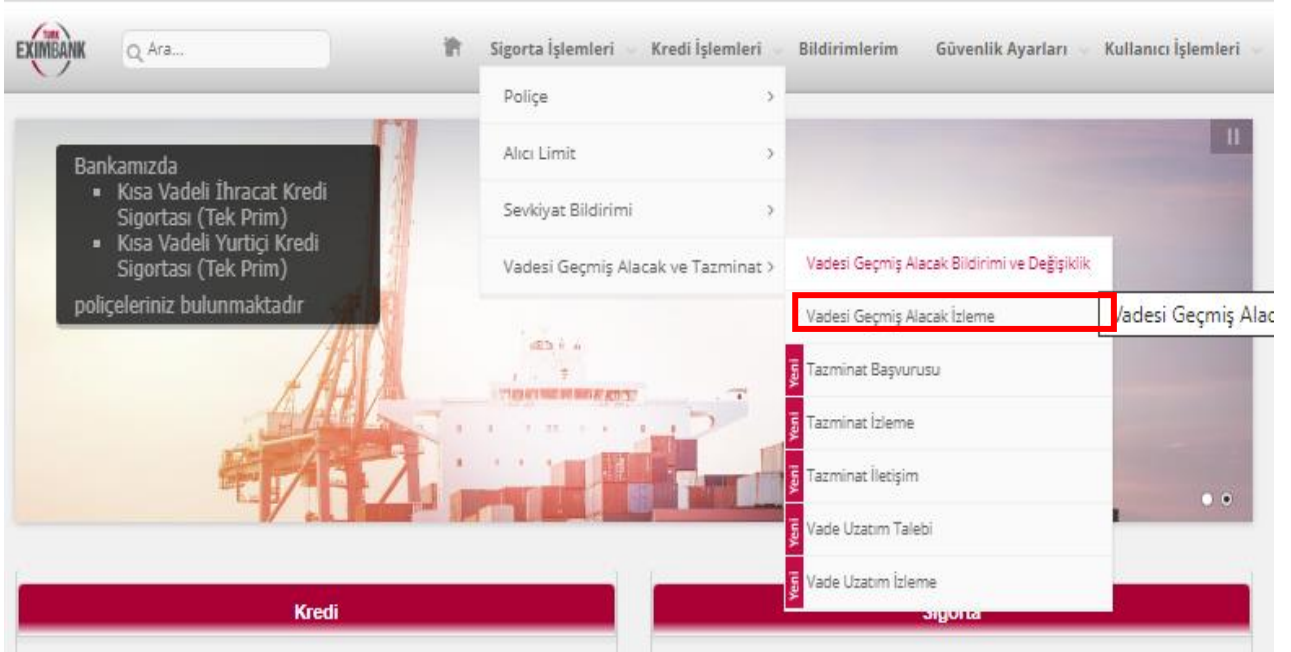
TÜRK EXIMBANK

Ara...

Sigorta İşlemleri Kredi İşlemleri Bildirimlerim Güvenlik Ayarları Kullanıcı İşlemleri

Poliçe

Alıcı Limit

Sevkiyat Bildirimi

Vadesi Geçmiş Alacak ve Tazminat

Vadesi Geçmiş Alacak Bildirimi ve Değişiklik

Vadesi Geçmiş Alacak İzleme

Yeni Tazminat Başvurusu

Yeni Tazminat İzleme

Yeni Tazminat İletişim

Yeni Vade Uzatım Talebi

Yeni Vade Uzatım İzleme

/adesi Geçmiş Alac

Bankamızda
- Kısa Vadeli İhracat Kredi Sigortası (Tek Prim)
- Kısa Vadeli Yurtiçi Kredi Sigortası (Tek Prim)

poliçeleriniz bulunmaktadır

Kredi

Sigorta